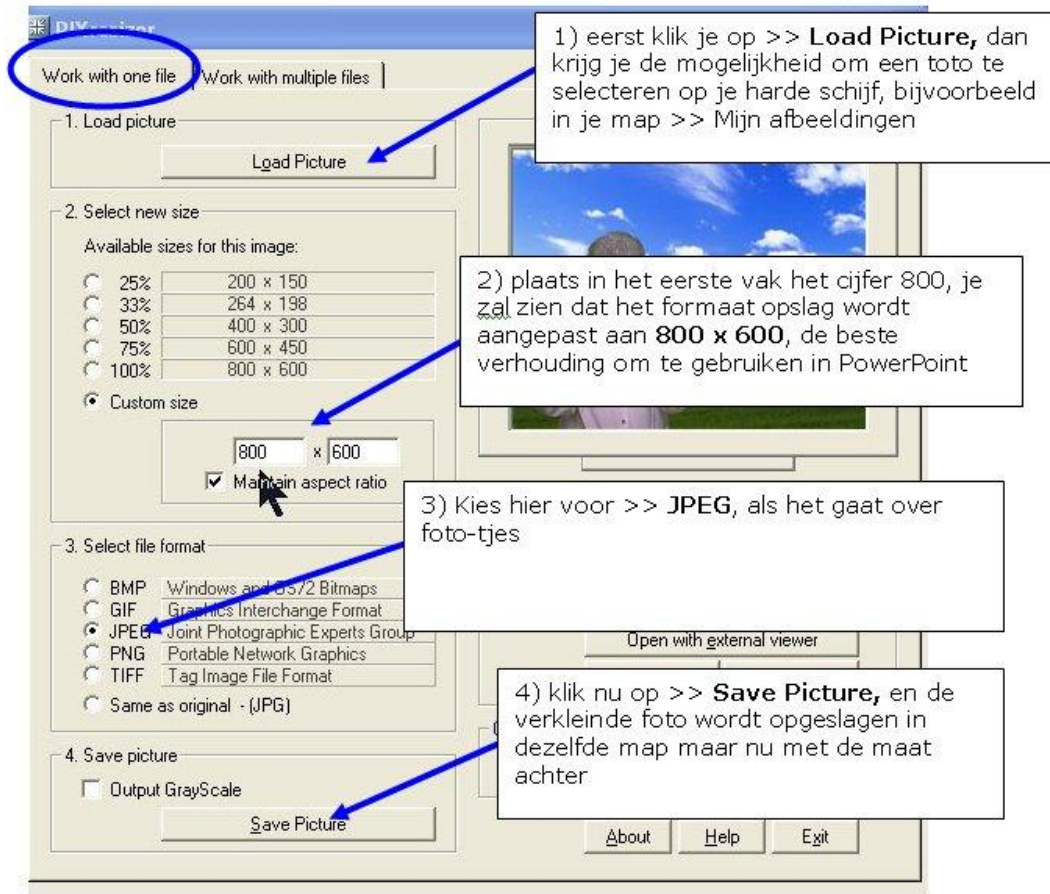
DIYresizer

Work with one file | Work with multiple files

1) eerst klik je op >> **Load Picture,** dan krijg je de mogelijkheid om een toto te selecteren op je harde schijf, bijvoorbeeld in je map >> Mijn afbeeldingen

1. Load picture

Load Picture

2. Select new size

Available sizes for this image:

| | |
|---|---|
| 25% | 200 x 150 |
| 33% | 264 x 198 |
| 50% | 400 x 300 |
| 75% | 600 x 450 |
| 100% | 800 x 600 |

Custom size

2) plaats in het eerste vak het cijfer 800, je zal zien dat het formaat opslag wordt aangepast aan **800 x 600**, de beste verhouding om te gebruiken in PowerPoint

800 x 600

Maintain aspect ratio

3) Kies hier voor >> **JPEG**, als het gaat over foto-tjes

3. Select file format

BMP Windows and OS/2 Bitmaps
GIF Graphics Interchange Format
JPEG Joint Photographic Experts Group
PNG Portable Network Graphics
TIFF Tag Image File Format
Same as original - (JPG)

Open with external viewer

4) klik nu op >> **Save Picture,** en de verkleinde foto wordt opgeslagen in dezelfde map maar nu met de maat achter

4. Save picture

Output GrayScale

Save Picture

About Help Exit